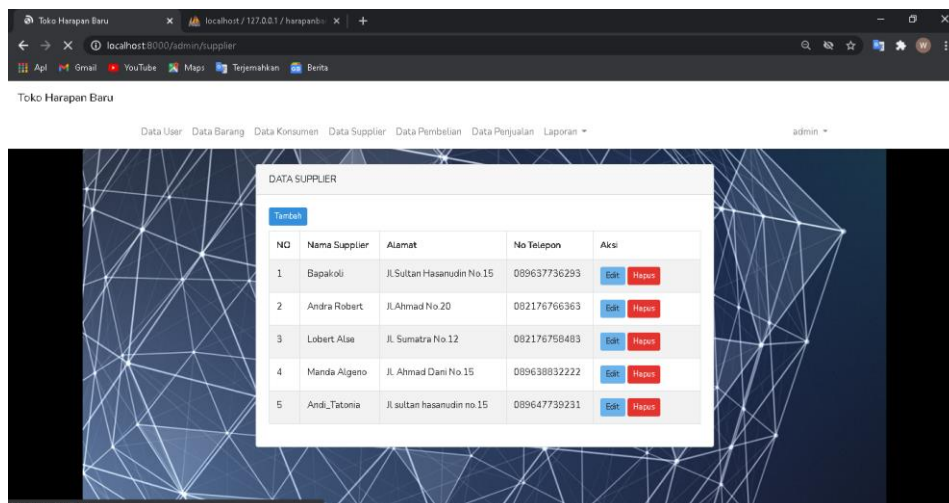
Toko Harapan Baru × localhost / 127.0.0.1 / harapanba ×

localhost:8000/admin/supplier

Apl Gmail YouTube Maps Terjemahkan Berita

Toko Harapan Baru

Data User Data Barang Data Konsumen Data Supplier Data Pembelian Data Penjualan Laporan

admin

DATA SUPPLIER

Tambah

| NO | Nama Supplier | Alamat | No Telepon | Aksi |
|---|---|---|---|---|
| 1 | Bapakoli | Jl.Sultan Hasanudin No.15 | 089637736293 | Edit Hapus |
| 2 | Andra Robert | Jl.Ahmad No.20 | 082176766363 | Edit Hapus |
| 3 | Lobert Alse | Jl. Sumatra No.12 | 082176758483 | Edit Hapus |
| 4 | Manda Algeno | Jl. Ahmad Dani No.15 | 089638832222 | Edit Hapus |
| 5 | Andi_Tatonia | Jl sultan hasanudin no.15 | 089647739231 | Edit Hapus |